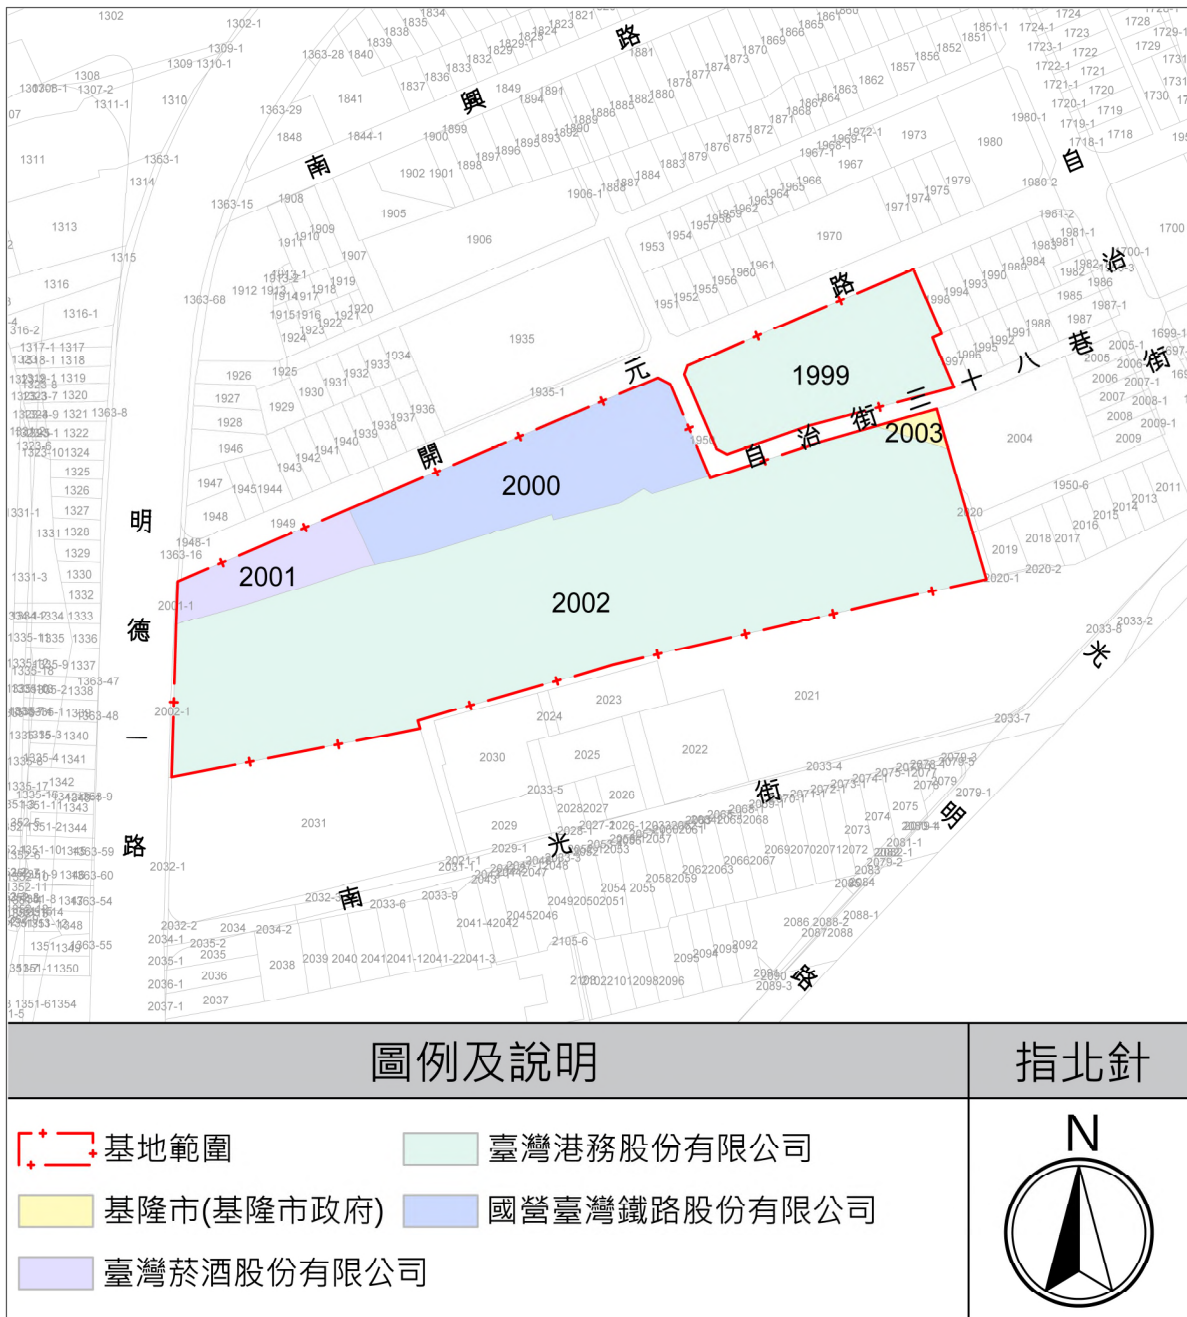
南興路
南開元路
自治街
自治路
二十八巷
明德一路
南光街
明光路

1999
2000
2001
2002
2003

圖例及說明

基地範圍
臺灣港務股份有限公司
基隆市(基隆市政府)
國營臺灣鐵路股份有限公司
臺灣菸酒股份有限公司

指北針
N